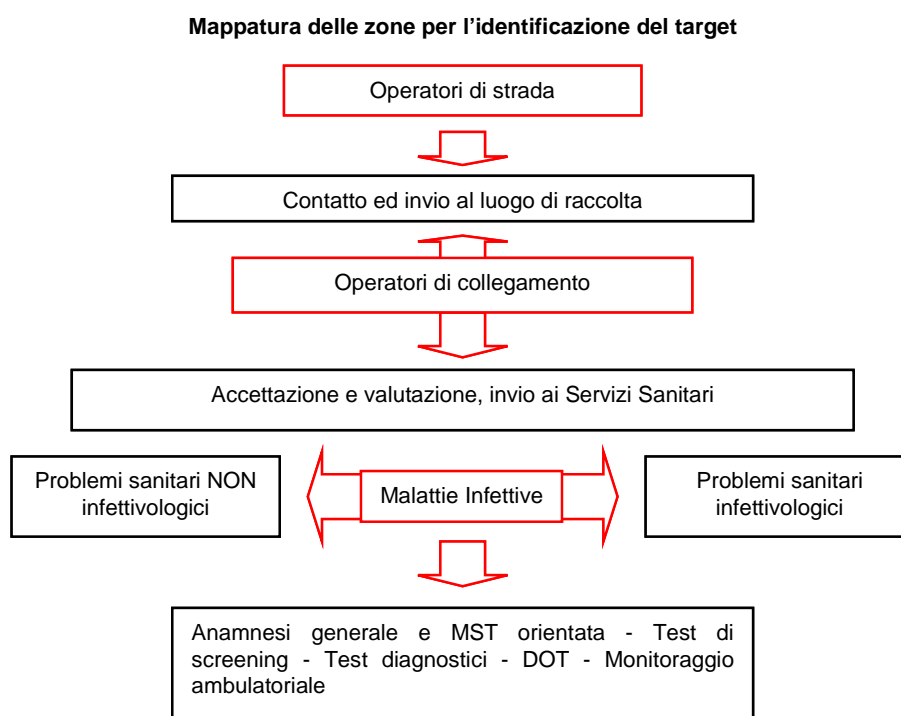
Mappatura delle zone per l'identificazione del target

Operatori di strada

Contatto ed invio al luogo di raccolta

Operatori di collegamento

Accettazione e valutazione, invio ai Servizi Sanitari

Problemi sanitari NON infettivologici

Malattie Infettive

Problemi sanitari infettivologici

Anamnesi generale e MST orientata - Test di screening - Test diagnostici - DOT - Monitoraggio ambulatoriale